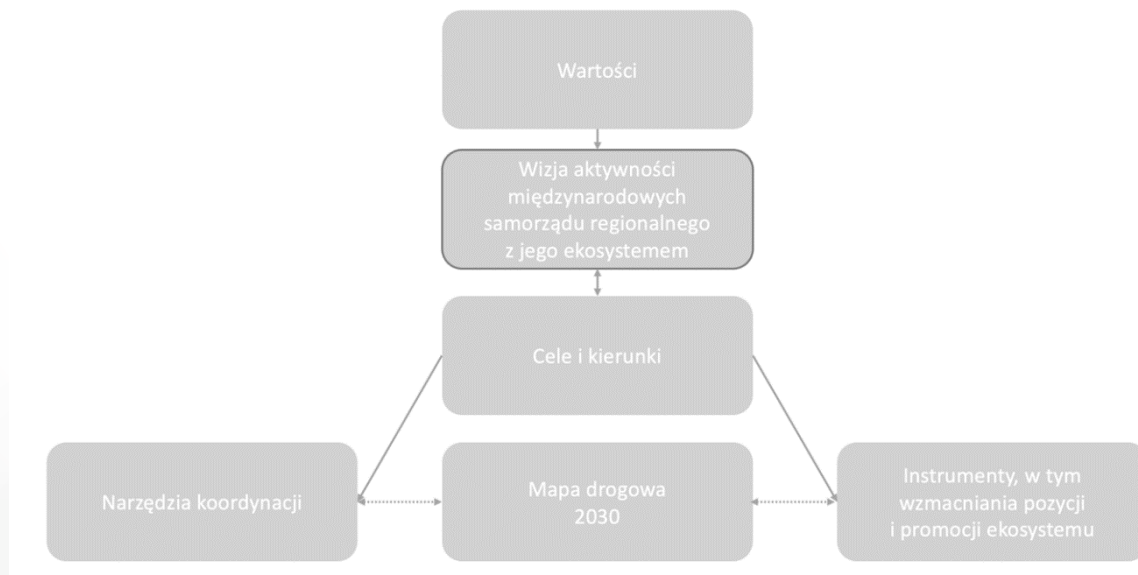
Wartości

Wizja aktywności międzynarodowych samorządu regionalnego z jego ekosystemem

Cele i kierunki

Narzędzia koordynacji

Mapa drogowa 2030

Instrumenty, w tym wzmacniania pozycji i promocji ekosystemu